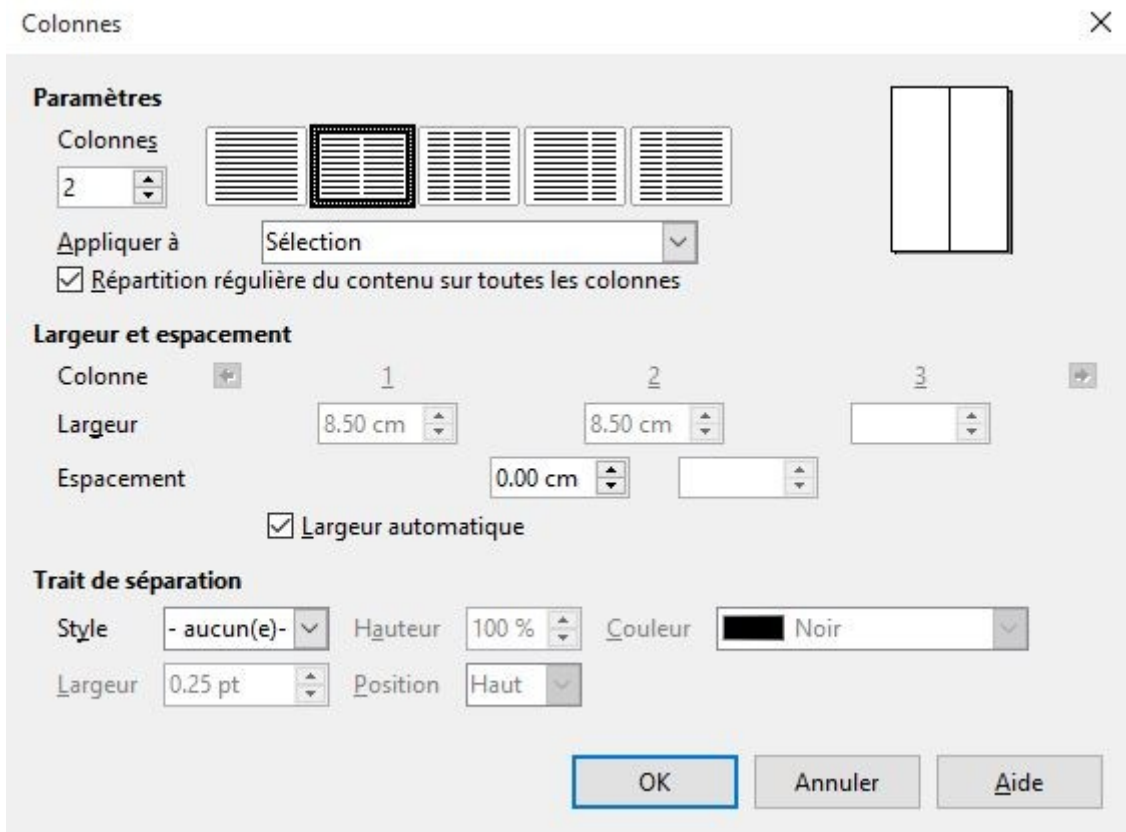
Colonnes

×

Paramètres

Colonnes

2

Appliquer à

Sélection

☑ Répartition régulière du contenu sur toutes les colonnes

Largeur et espacement

Colonne

1

2

3

Largeur

8.50 cm

8.50 cm

Espacement

0.00 cm

☑ Largeur automatique

Trait de séparation

Style

- aucun(e)-

Hauteur

100 %

Couleur

Noir

Largeur

0.25 pt

Position

Haut

OK

Annuler

Aide